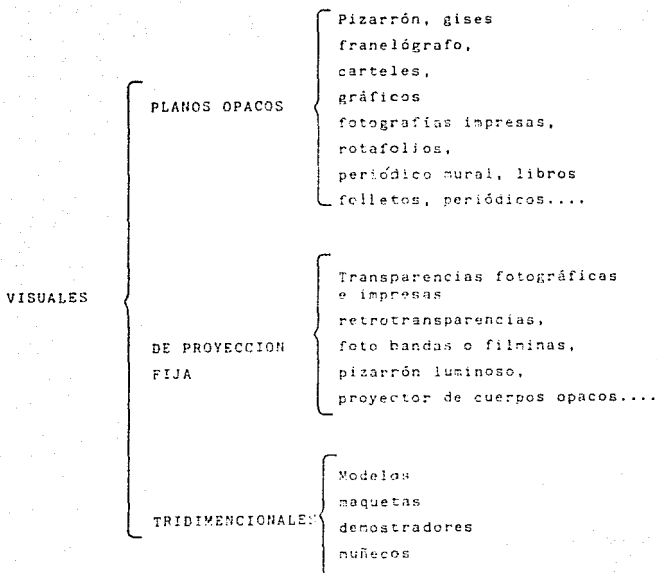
VISUALES

PLANOS OPACOS

Pizarrón, gises
franelógrafo,
carteles,
gráficos
fotografías impresas,
rotafolios,
periódico mural, libros
folletos, periódicos....

DE PROYECCION FIJA

Transparencias fotográficas e impresas
retrotransparencias,
foto bandas o filminas,
pizarrón luminoso,
proyector de cuerpos opacos....

TRIDIMENCIONALES

Modelos
maquetas
demostradores
muñecos